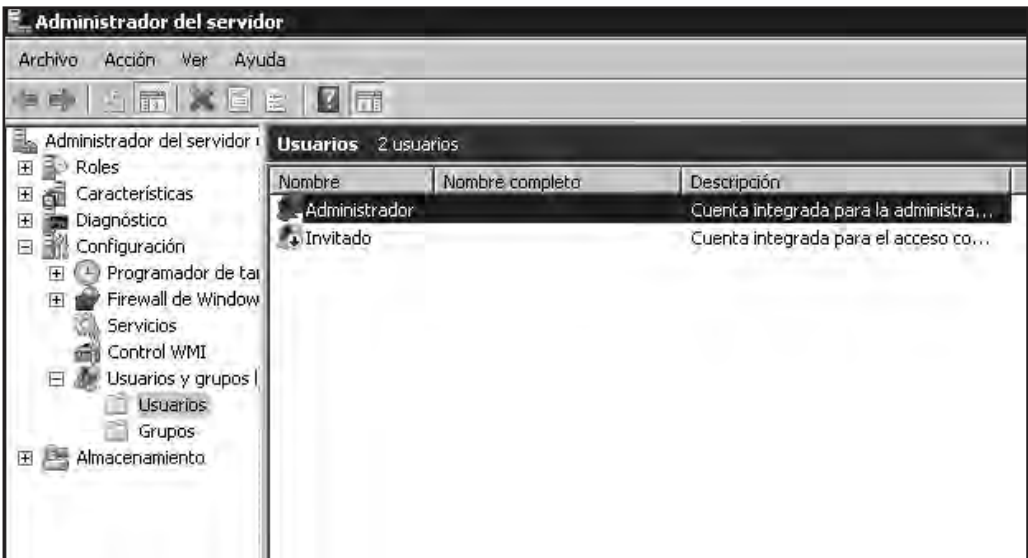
Administrador del servidor

Archivo Acción Ver Ayuda

Administrador del servidor (
Roles
Características
Diagnóstico
Configuración
Programador de tar
Firewall de Window
Servicios
Control WMI
Usuarios y grupos l
Usuarios
Grupos
Almacenamiento

Usuarios 2 usuarios

| Nombre | Nombre completo | Descripción |
|---|---|---|
| Administrador | | Cuenta integrada para la administra... |
| Invitado | | Cuenta integrada para el acceso co... |